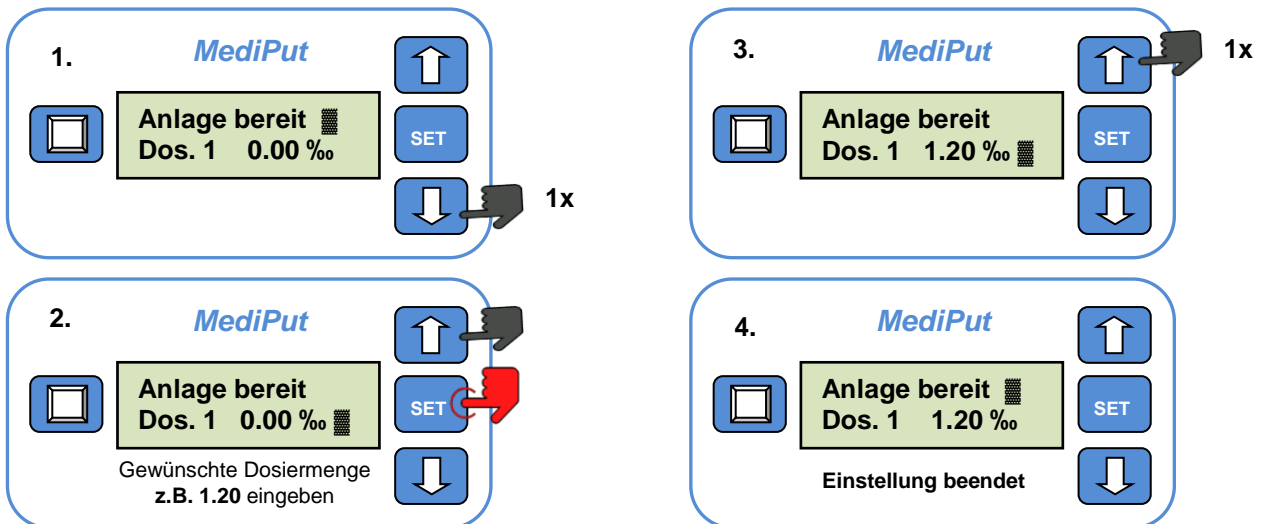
1.

MediPut

Anlage bereit
Dos. 1 0.00 ‰

SET

1x

3.

MediPut

1x

Anlage bereit
Dos. 1 1.20 ‰

SET

2.

MediPut

Anlage bereit
Dos. 1 0.00 ‰

SET

Gewünschte Dosiermenge **z.B. 1.20** eingeben

4.

MediPut

Anlage bereit
Dos. 1 1.20 ‰

SET

Einstellung beendet